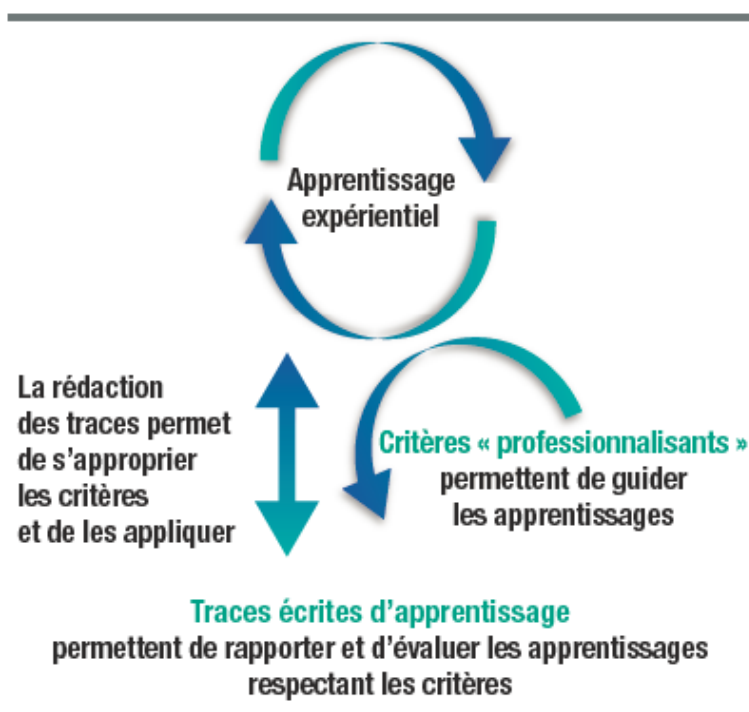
Apprentissage expérientiel

La rédaction des traces permet de s'approprier les critères et de les appliquer

Critères « professionnalisants » permettent de guider les apprentissages

Traces écrites d'apprentissage permettent de rapporter et d'évaluer les apprentissages respectant les critères